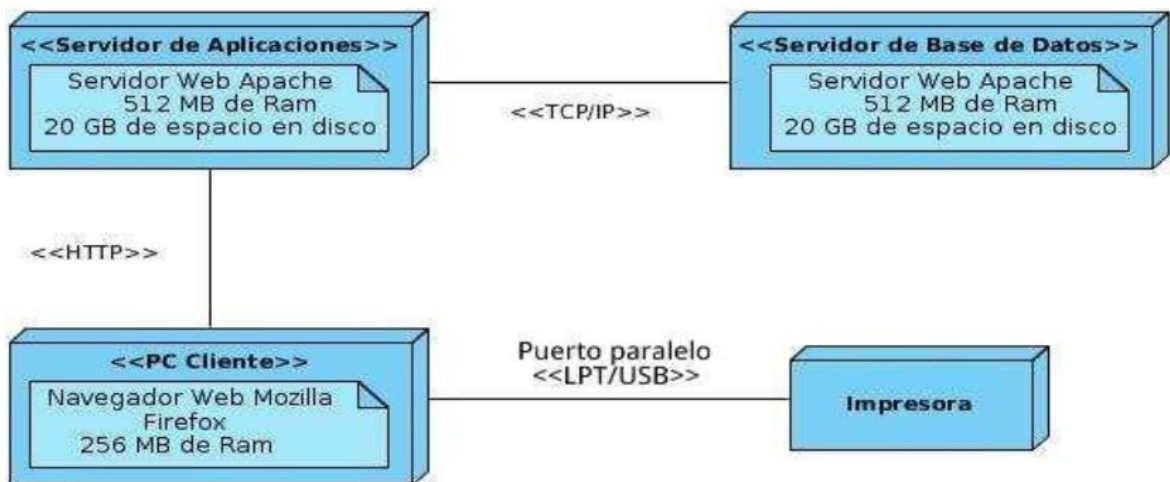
<<Servidor de Aplicaciones>>

Servidor Web Apache
512 MB de Ram
20 GB de espacio en disco

<<TCP/IP>>

<<Servidor de Base de Datos>>

Servidor Web Apache
512 MB de Ram
20 GB de espacio en disco

<<HTTP>>

<<PC Cliente>>

Navegador Web Mozilla
Firefox
256 MB de Ram

Puerto paralelo
<<LPT/USB>>

Impresora